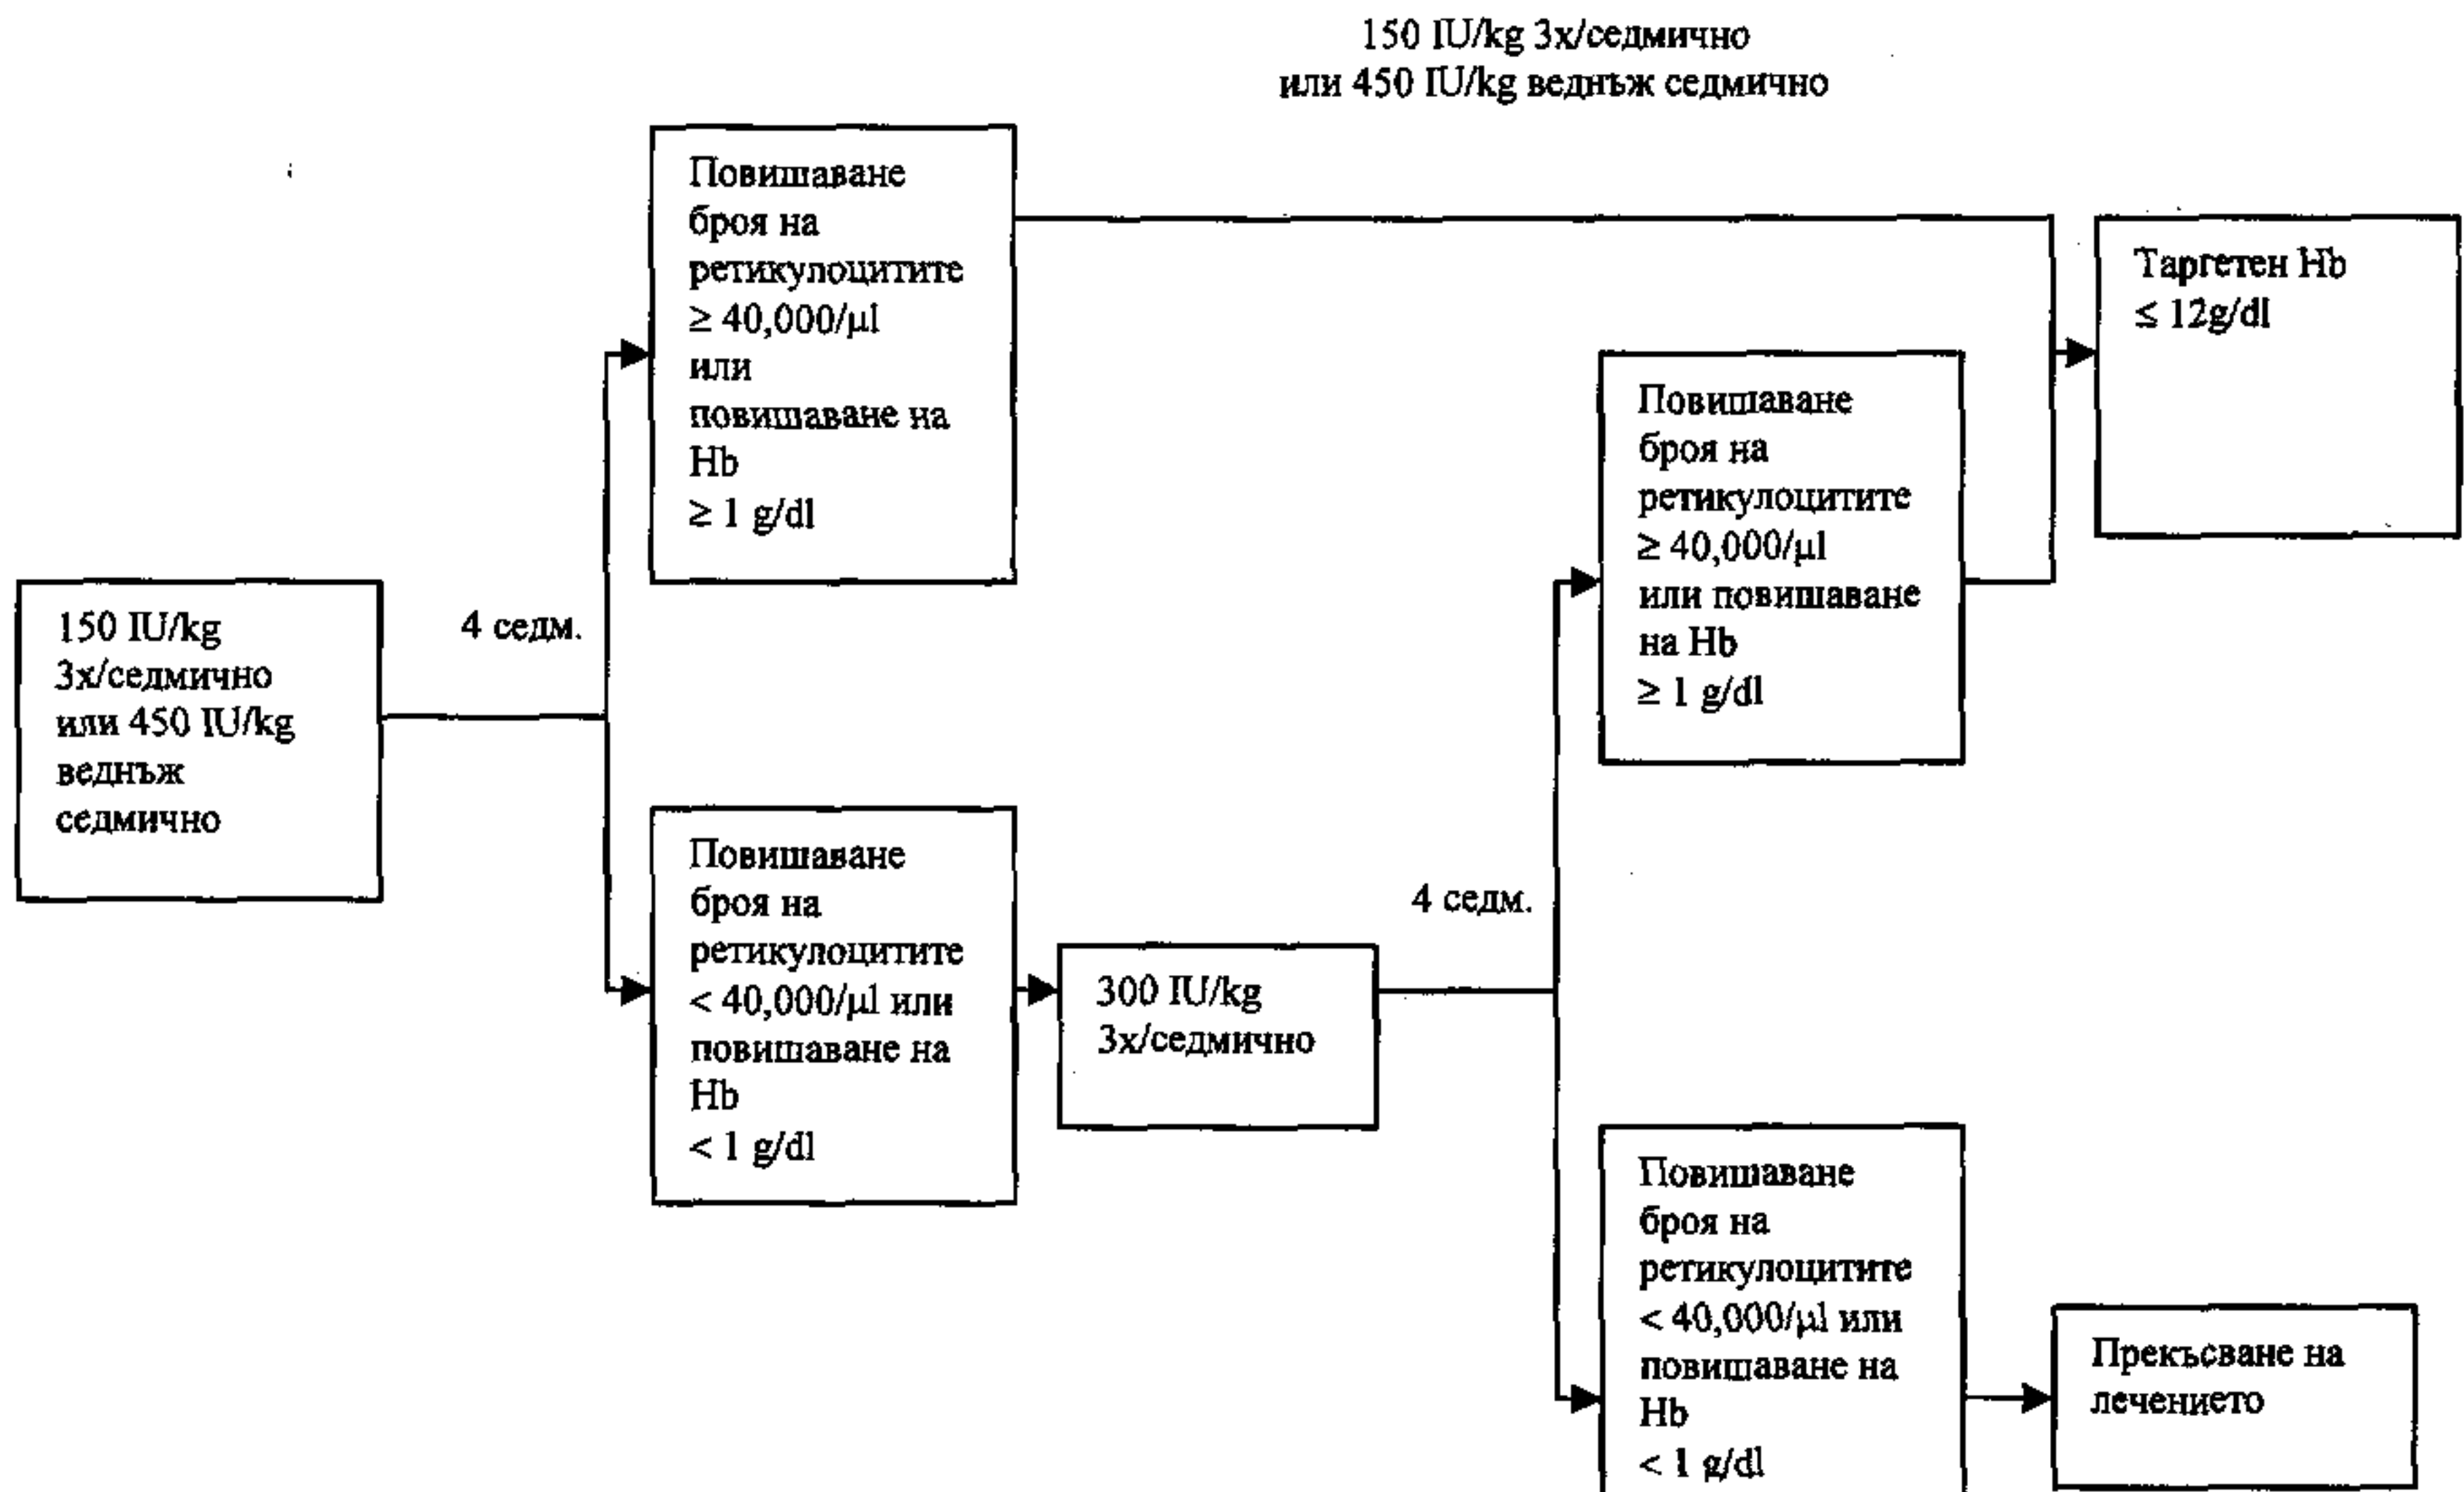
150 IU/kg 3x/седмично
или 450 IU/kg веднъж седмично

150 IU/kg 3x/седмично или 450 IU/kg веднъж седмично

4 седм.

Повишаване броя на ретикулоцитите ≥ 40,000/µl или повишаване на Hb ≥ 1 g/dl

Повишаване броя на ретикулоцитите < 40,000/µl или повишаване на Hb < 1 g/dl

300 IU/kg 3x/седмично

4 седм.

Повишаване броя на ретикулоцитите ≥ 40,000/µl или повишаване на Hb ≥ 1 g/dl

Таргетен Hb ≤ 12g/dl

Повишаване броя на ретикулоцитите < 40,000/µl или повишаване на Hb < 1 g/dl

Прекъсване на лечението